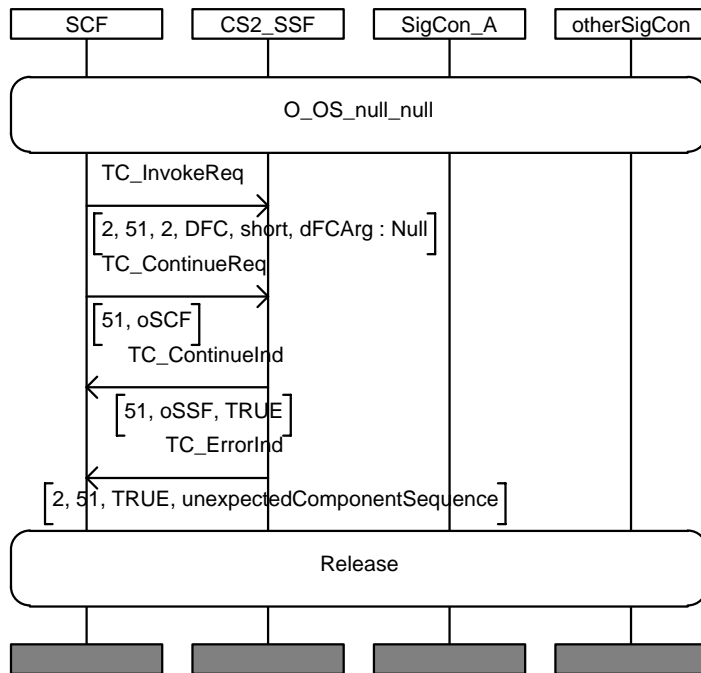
SCF

CS2_SSF

SigCon_A

otherSigCon

O_OS_null_null

TC_InvokeReq

2, 51, 2, DFC, short, dFCArg : Null

TC_ContinueReq

51, oSCF

TC_ContinueInd

51, oSSF, TRUE

TC_ErrorInd

2, 51, TRUE, unexpectedComponentSequence

Release